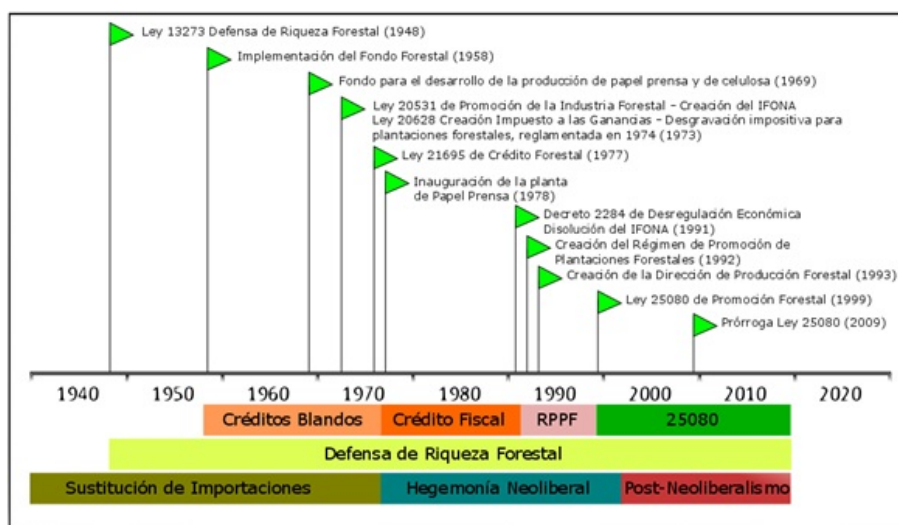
Ley 13273 Defensa de Riqueza Forestal (1948)

Implementación del Fondo Forestal (1958)

Fondo para el desarrollo de la producción de papel prensa y de celulosa (1969)

Ley 20531 de Promoción de la Industria Forestal – Creación del IFONA
Ley 20628 Creación Impuesto a las Ganancias – Desgravación impositiva para plantaciones forestales, reglamentada en 1974 (1973)

Ley 21695 de Crédito Forestal (1977)

Inauguración de la planta de Papel Prensa (1978)

Decreto 2284 de Desregulación Económica
Disolución del IFONA (1991)

Creación del Régimen de Promoción de Plantaciones Forestales (1992)

Creación de la Dirección de Producción Forestal (1993)

Ley 25080 de Promoción Forestal (1999)

Prórroga Ley 25080 (2009)

1940 1950 1960 1970 1980 1990 2000 2010 2020

Créditos Blandos | Crédito Fiscal | RPPF | 25080

Defensa de Riqueza Forestal

Sustitución de Importaciones | Hegemonía Neoliberal | Post-Neoliberalismo